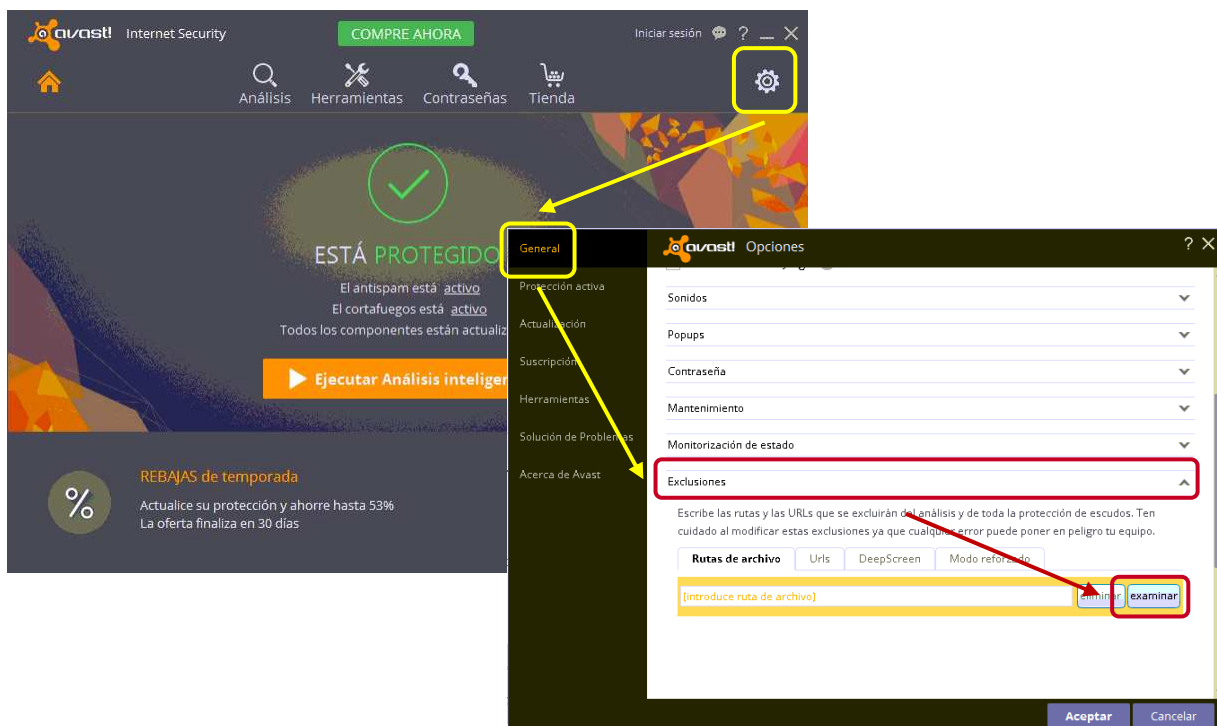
avast! Internet Security
COMPRE AHORA
Iniciar sesión ? — ✕

Análisis
Herramientas
Contraseñas
Tienda

ESTÁ PROTEGIDO
El antispam está activo
El cortafuegos está activo
Todos los componentes están actualiz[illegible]

Ejecutar Análisis intelige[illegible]

%
REBAJAS de temporada
Actualice su protección y ahorre hasta 53%
La oferta finaliza en 30 días

avast! Opciones
? ✕

General
Protección activa
Actualización
Suscripción
Herramientas
Solución de Problemas
Acerca de Avast

Sonidos
Popups
Contraseña
Mantenimiento
Monitorización de estado
Exclusiones

Escribe las rutas y las URLs que se excluirán del análisis y de toda la protección de escudos. Ten cuidado al modificar estas exclusiones ya que cualquier error puede poner en peligro tu equipo.

Rutas de archivo
Urls
DeepScreen
Modo reforzado

[introduce ruta de archivo]
eliminar
examinar

Aceptar
Cancelar